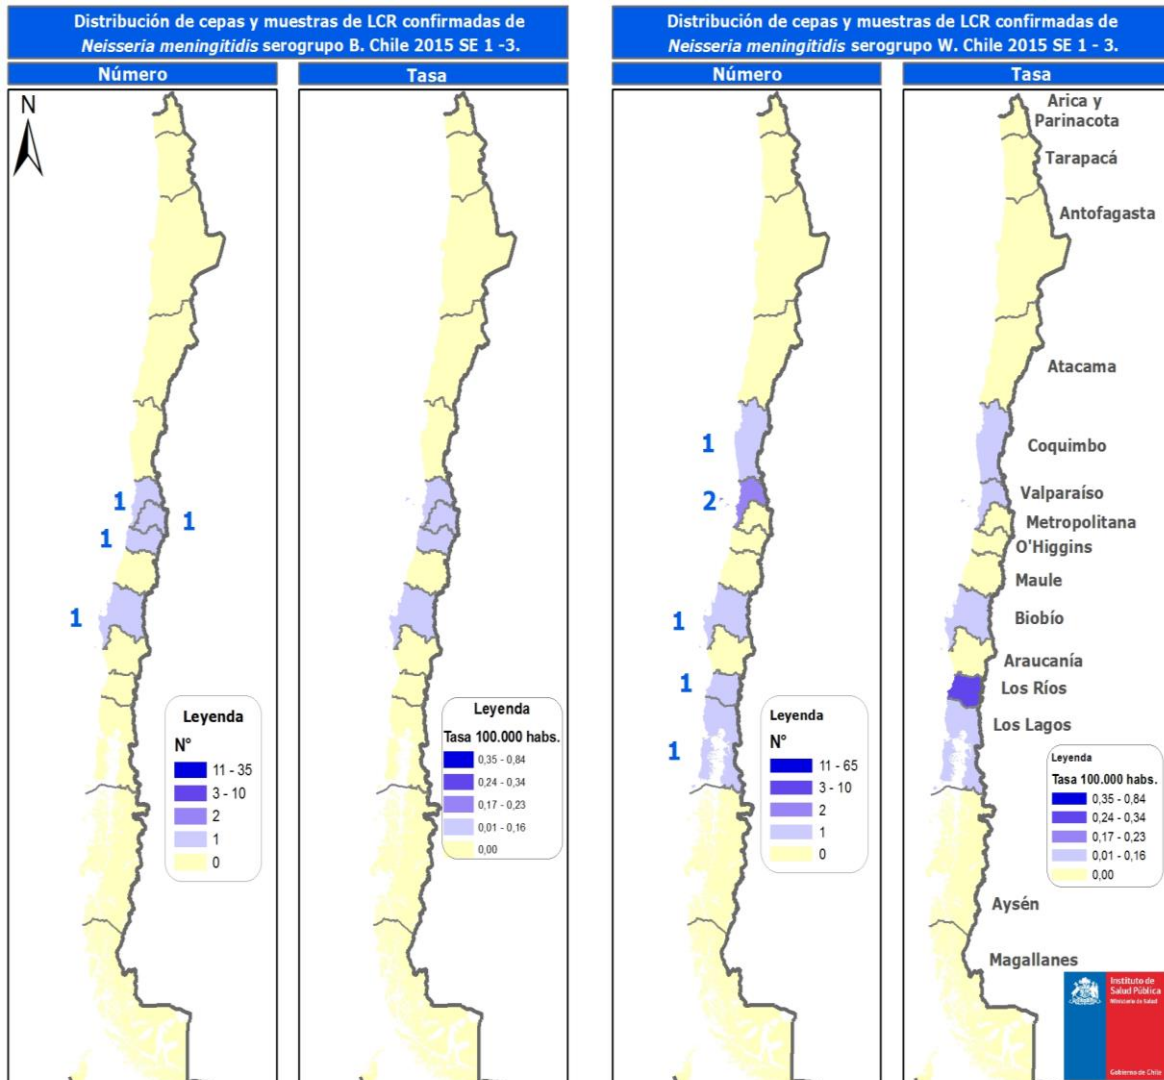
Distribución de cepas y muestras de LCR confirmadas de *Neisseria meningitidis* serogrupo B. Chile 2015 SE 1 -3.

Número

N

1
1
1
1

Leyenda
N°
11 - 35
3 - 10
2
1
0

Tasa

Leyenda
Tasa 100.000 habs.
0,35 - 0,84
0,24 - 0,34
0,17 - 0,23
0,01 - 0,16
0,00

Distribución de cepas y muestras de LCR confirmadas de *Neisseria meningitidis* serogrupo W. Chile 2015 SE 1 - 3.

Número

1
2
1
1
1

Leyenda
N°
11 - 65
3 - 10
2
1
0

Tasa

Arica y Parinacota
Tarapacá
Antofagasta
Atacama
Coquimbo
Valparaíso
Metropolitana
O'Higgins
Maule
Biobío
Araucanía
Los Ríos
Los Lagos
Aysén
Magallanes

Leyenda
Tasa 100.000 habs.
0,35 - 0,84
0,24 - 0,34
0,17 - 0,23
0,01 - 0,16
0,00

Instituto de Salud Pública
Ministerio de Salud
Gobierno de Chile